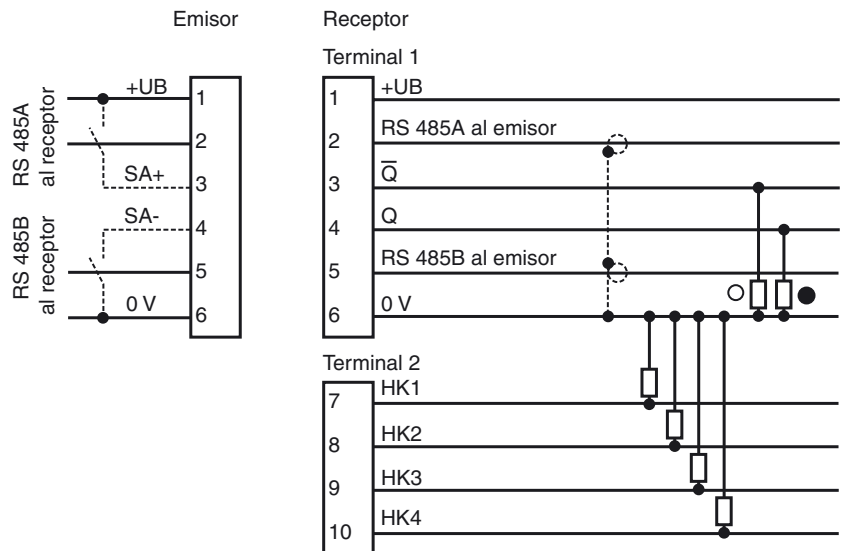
Emisor

RS 485A al receptor

RS 485B al receptor

+UB

SA+

SA-

0 V

1
2
3
4
5
6

Receptor

Terminal 1

1
2
3
4
5
6

+UB

RS 485A al emisor

$\overline{Q}$

Q

RS 485B al emisor

0 V

Terminal 2

7
8
9
10

HK1

HK2

HK3

HK4